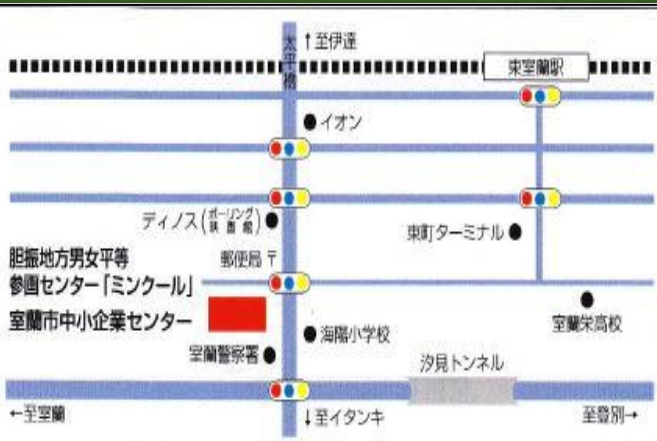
↑至伊達

大平橋

東室蘭駅

イオン

ディノス(ボーリング 娯楽館)

郵便局 〒

東町ターミナル

胆振地方男女平等参画センター「ミンクール」

室蘭市中小企業センター

海陽小学校

室蘭栄高校

室蘭警察署

汐見トンネル

←至室蘭

↓至イタンキ

至登別→